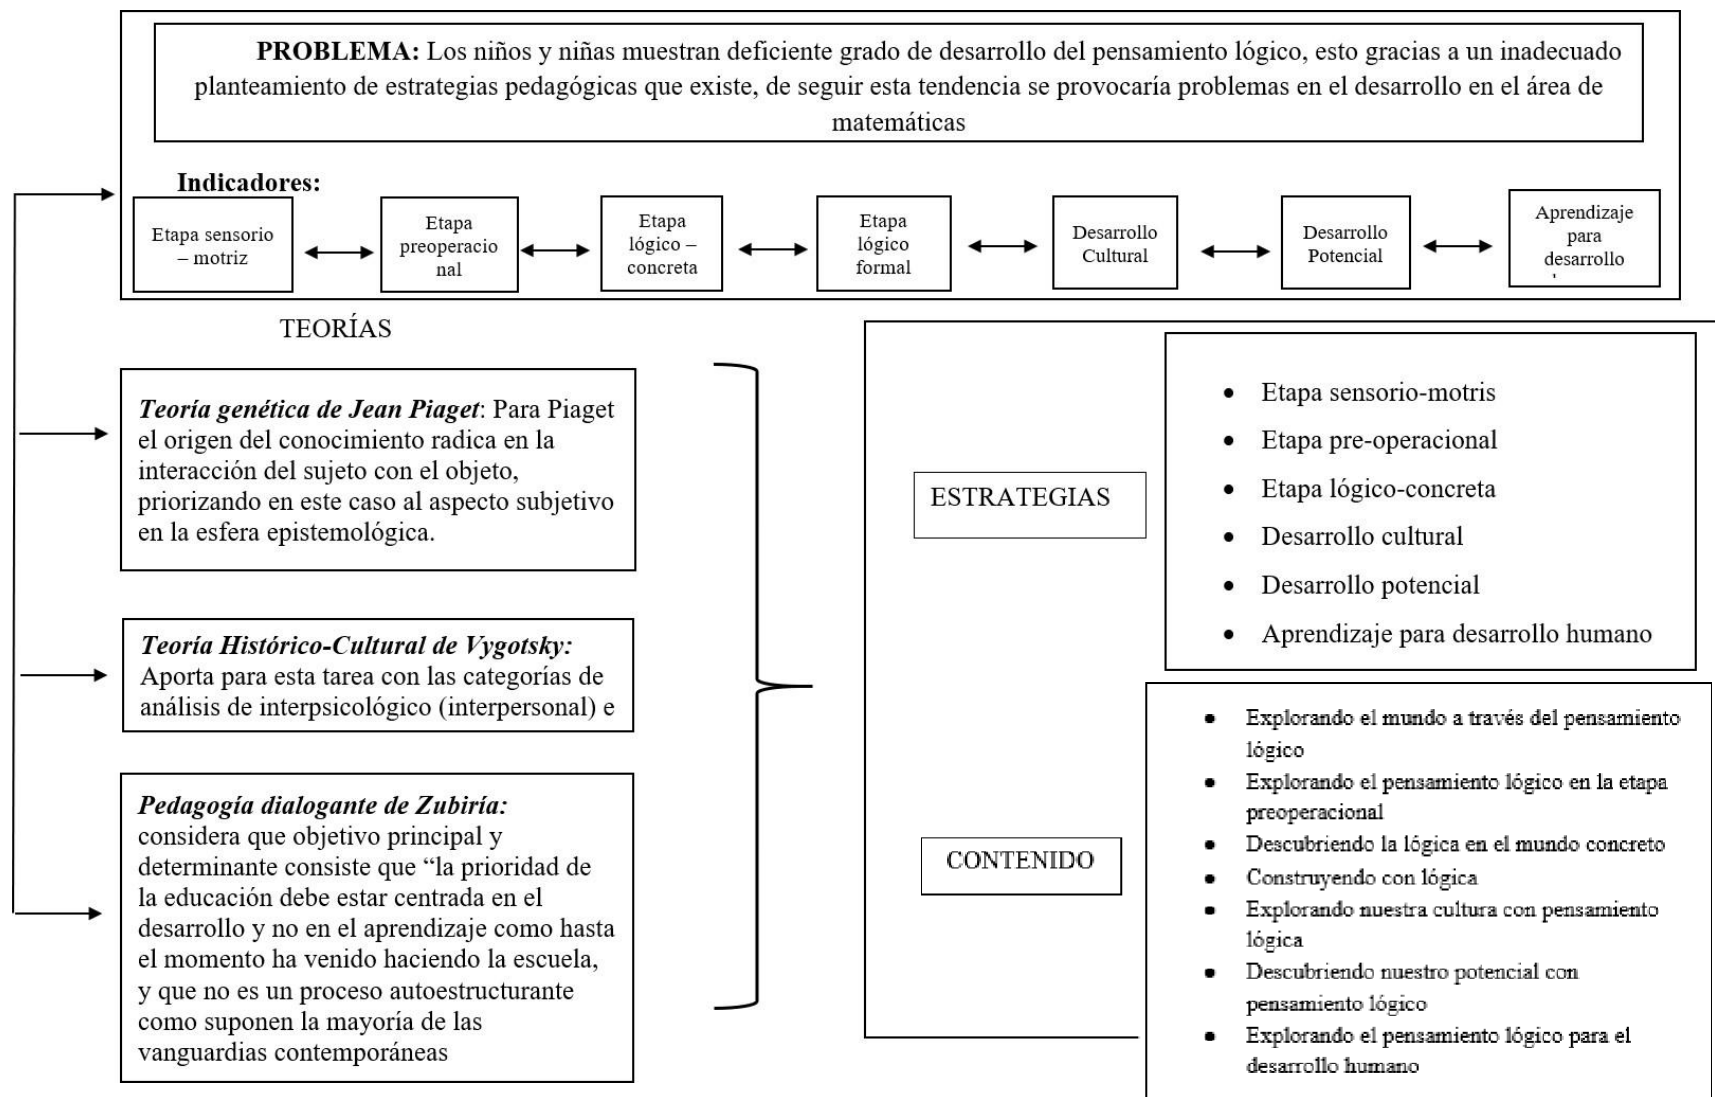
**PROBLEMA:** Los niños y niñas muestran deficiente grado de desarrollo del pensamiento lógico, esto gracias a un inadecuado planteamiento de estrategias pedagógicas que existe, de seguir esta tendencia se provocaría problemas en el desarrollo en el área de matemáticas

**Indicadores:**

Etapa sensorio – motriz

Etapa preoperacional

Etapa lógico – concreta

Etapa lógico formal

Desarrollo Cultural

Desarrollo Potencial

Aprendizaje para desarrollo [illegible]

TEORÍAS

*Teoría genética de Jean Piaget*: Para Piaget el origen del conocimiento radica en la interacción del sujeto con el objeto, priorizando en este caso al aspecto subjetivo en la esfera epistemológica.

*Teoría Histórico-Cultural de Vygotsky:* Aporta para esta tarea con las categorías de análisis de interpsicológico (interpersonal) e

*Pedagogía dialogante de Zubiría:* considera que objetivo principal y determinante consiste que “la prioridad de la educación debe estar centrada en el desarrollo y no en el aprendizaje como hasta el momento ha venido haciendo la escuela, y que no es un proceso autoestructurante como suponen la mayoría de las vanguardias contemporáneas

ESTRATEGIAS

- Etapa sensorio-motris
- Etapa pre-operacional
- Etapa lógico-concreta
- Desarrollo cultural
- Desarrollo potencial
- Aprendizaje para desarrollo humano

CONTENIDO

- Explorando el mundo a través del pensamiento lógico
- Explorando el pensamiento lógico en la etapa preoperacional
- Descubriendo la lógica en el mundo concreto
- Construyendo con lógica
- Explorando nuestra cultura con pensamiento lógica
- Descubriendo nuestro potencial con pensamiento lógico
- Explorando el pensamiento lógico para el desarrollo humano